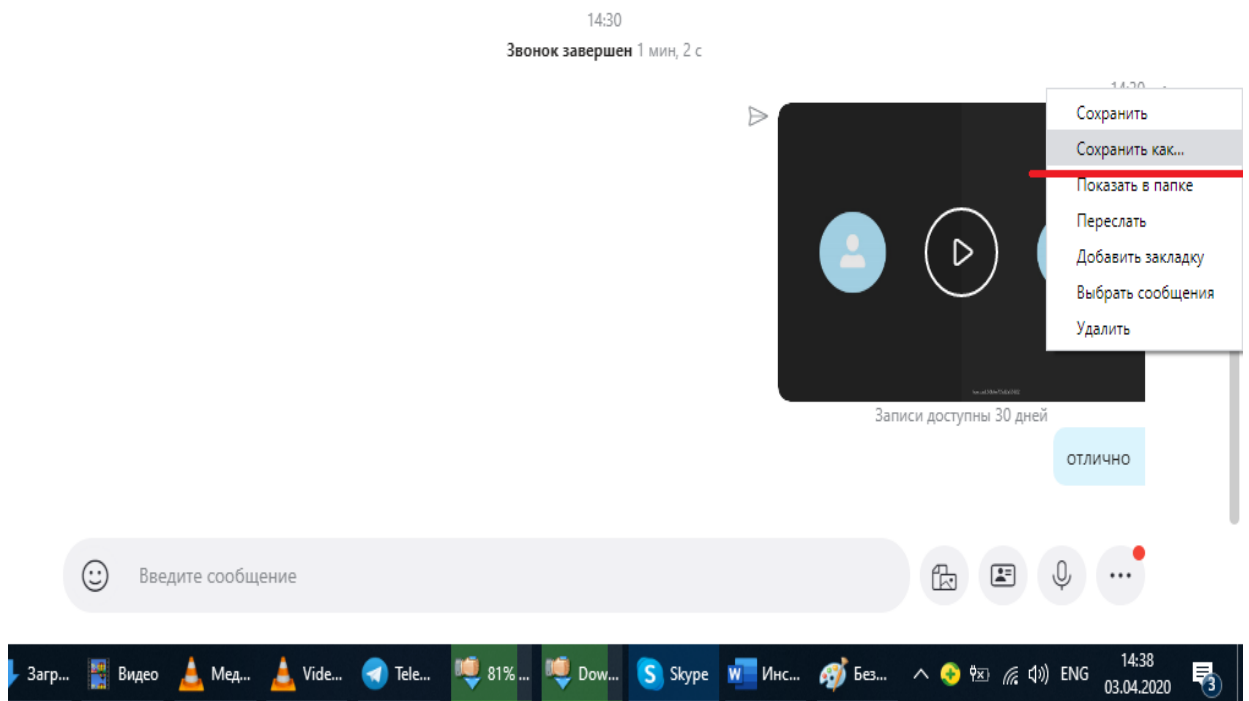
14:30

Звонок завершен 1 мин, 2 с

Сохранить
Сохранить как...
Показать в папке
Переслать
Добавить закладку
Выбрать сообщения
Удалить

Записи доступны 30 дней

отлично

Введите сообщение

Загр... Видео Мед... Vide... Tele... 81%... Dow... Skype Инс... Без... ENG 14:38 03.04.2020 3